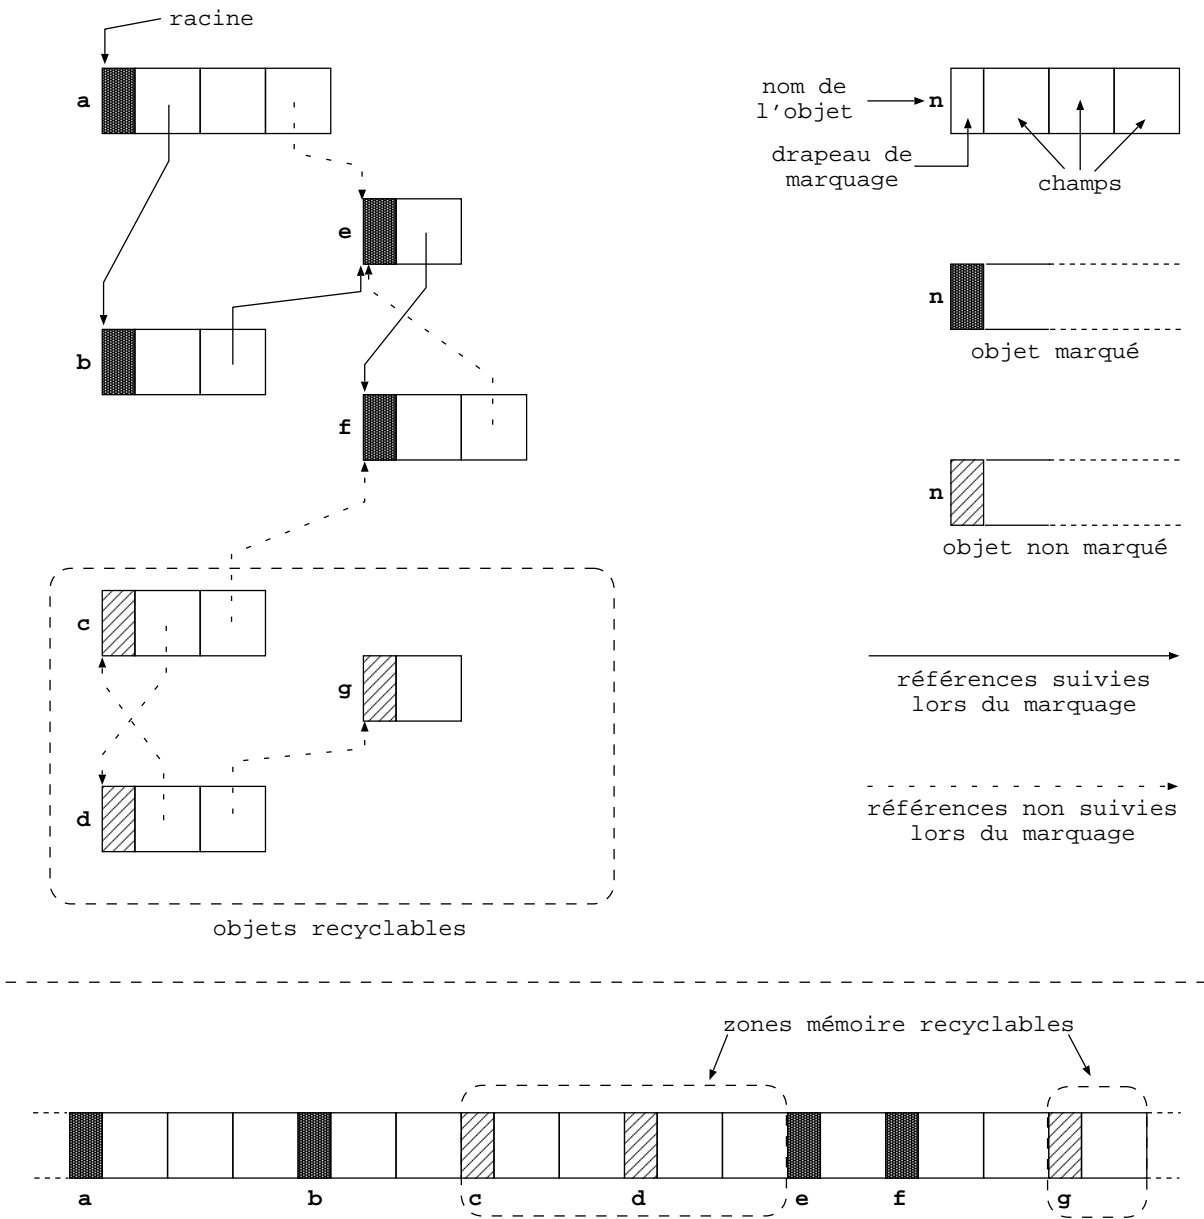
racine

a

e

b

f

c

g

d

objets recyclables

nom de l'objet

n

drapeau de marquage

champs

n

objet marqué

n

objet non marqué

références suivies lors du marquage

références non suivies lors du marquage

zones mémoire recyclables

a b c d e f g